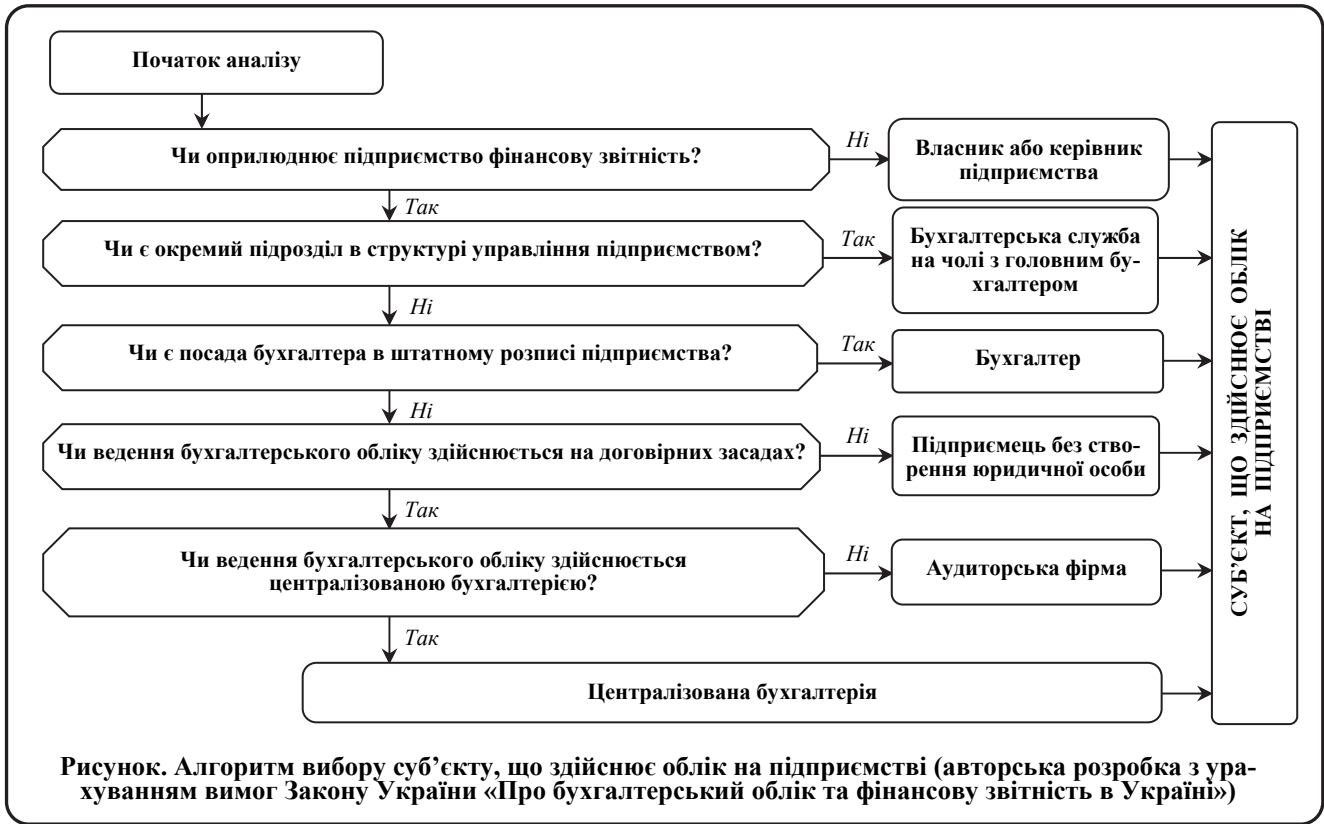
Початок аналізу

Чи оприлюднює підприємство фінансову звітність?

Ні

Власник або керівник підприємства

Так

Чи є окремий підрозділ в структурі управління підприємством?

Так

Бухгалтерська служба на чолі з головним бухгалтером

Ні

Чи є посада бухгалтера в штатному розписі підприємства?

Так

Бухгалтер

Ні

Чи ведення бухгалтерського обліку здійснюється на договірних засадах?

Ні

Підприємець без створення юридичної особи

Так

Чи ведення бухгалтерського обліку здійснюється централізованою бухгалтерією?

Ні

Аудиторська фірма

Так

Централізована бухгалтерія

СУБ'ЄКТ, ЩО ЗДІЙСНОЄ ОБЛІК НА ПІДПРИЄМСТВІ

Рисунок. Алгоритм вибору суб'єкту, що здійснює облік на підприємстві (авторська розробка з урахуванням вимог Закону України «Про бухгалтерський облік та фінансову звітність в Україні»)